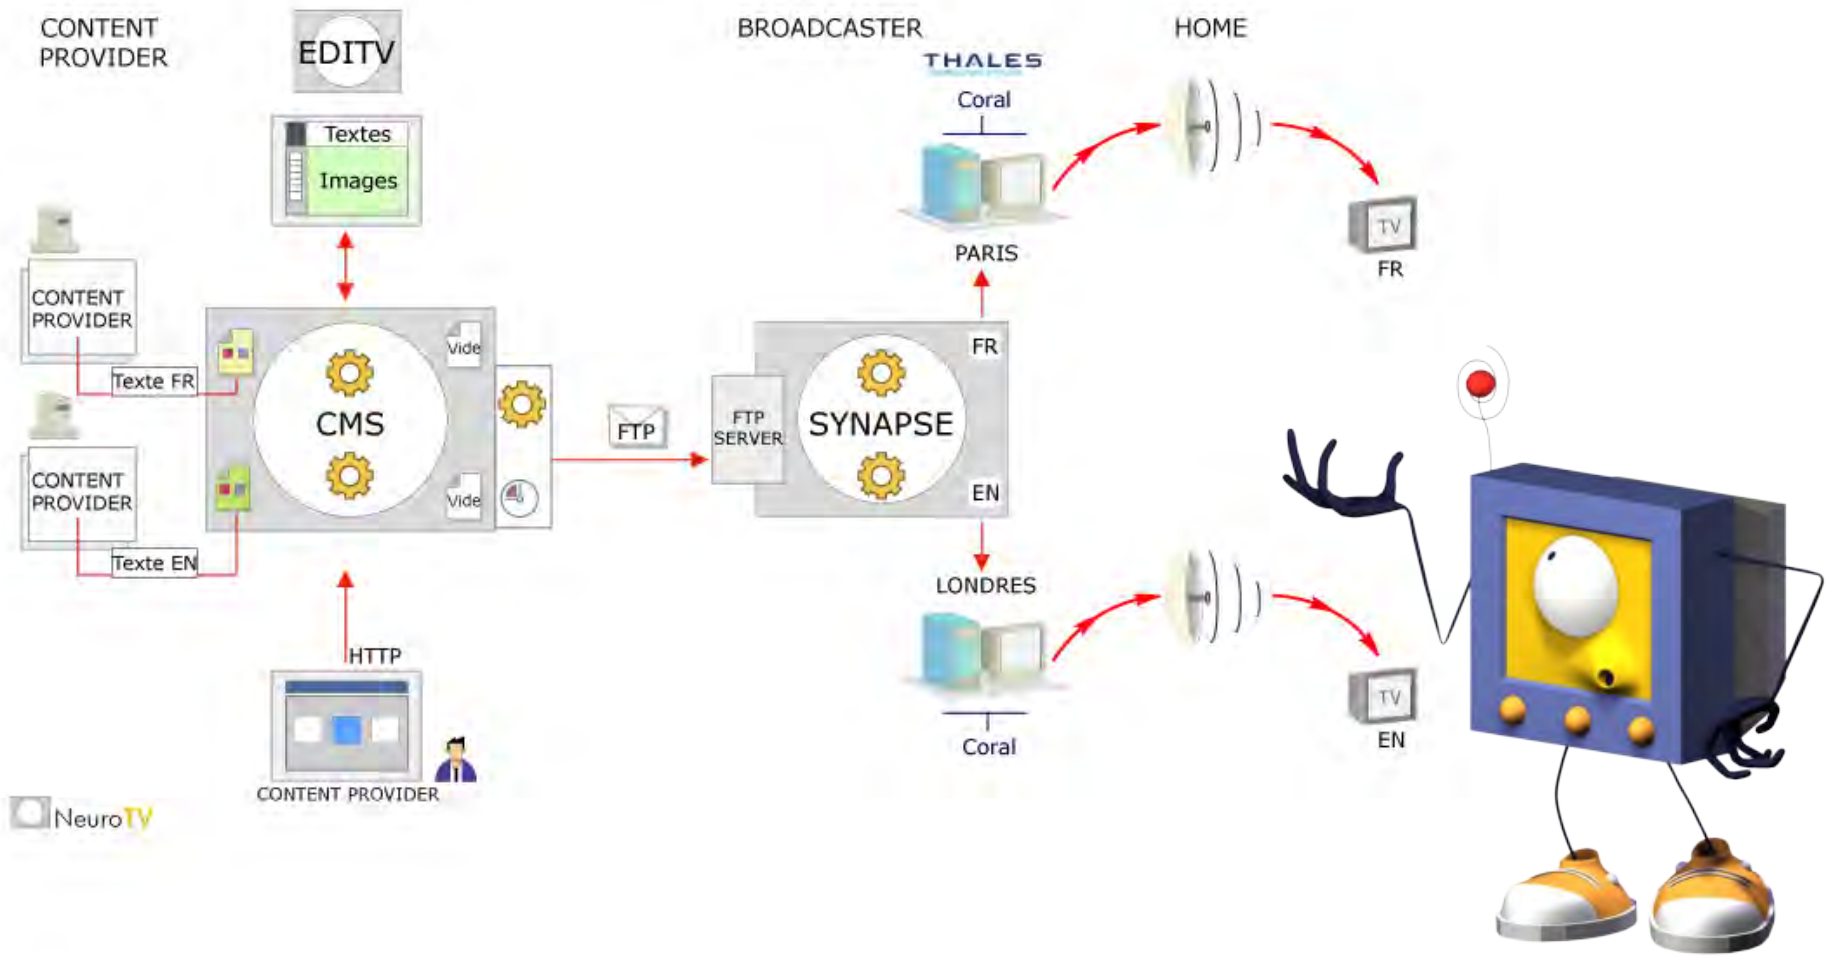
CONTENT PROVIDER

EDITV

BROADCASTER

HOME

THALES

Coral

Textes

Images

PARIS

TV

FR

CONTENT PROVIDER

Texte FR

CONTENT PROVIDER

Texte EN

Vide

CMS

Vide

FTP

FTP SERVER

SYNAPSE

FR

EN

LONDRES

TV

EN

Coral

HTTP

CONTENT PROVIDER

NeuroTV